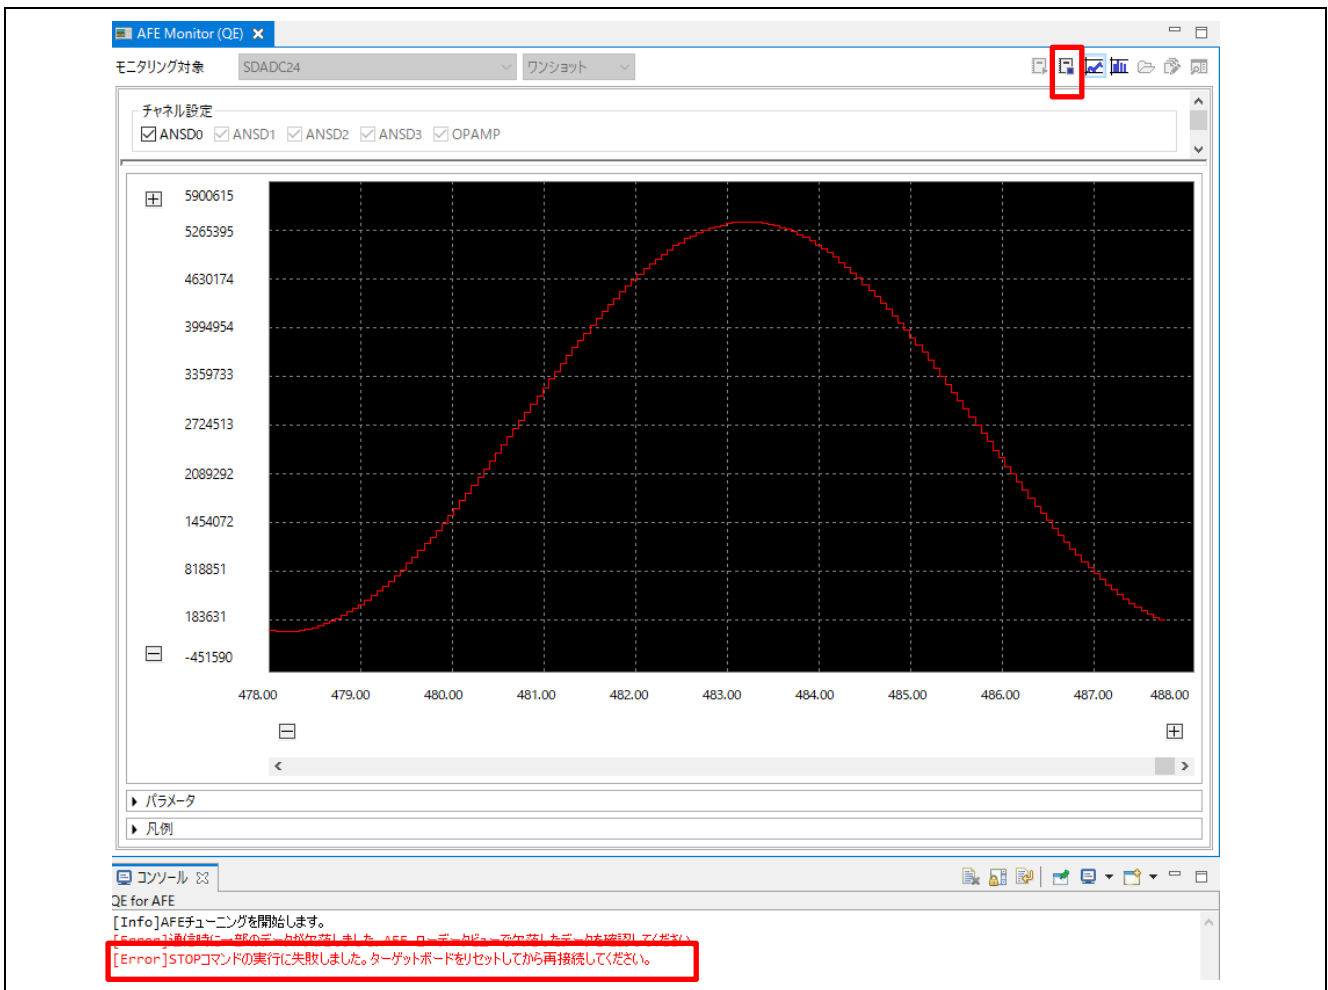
AFE Monitor (QE)

モニタリング対象 SDADC24 ワンショット

チャネル設定
ANSD0 ANSD1 ANSD2 ANSD3 OPAMP

5900615
5265395
4630174
3994954
3359733
2724513
2089292
1454072
818851
183631
-451590

478.00 479.00 480.00 481.00 482.00 483.00 484.00 485.00 486.00 487.00 488.00

パラメータ
凡例

コンソール
QE for AFE
[Info]AFEチューニングを開始します。
[Error]通信時に一部のデータが欠落しました。AFE ローデータビューで欠落したデータを確認してください。
[Error]STOPコマンドの実行に失敗しました。ターゲットボードをリセットしてから再接続してください。